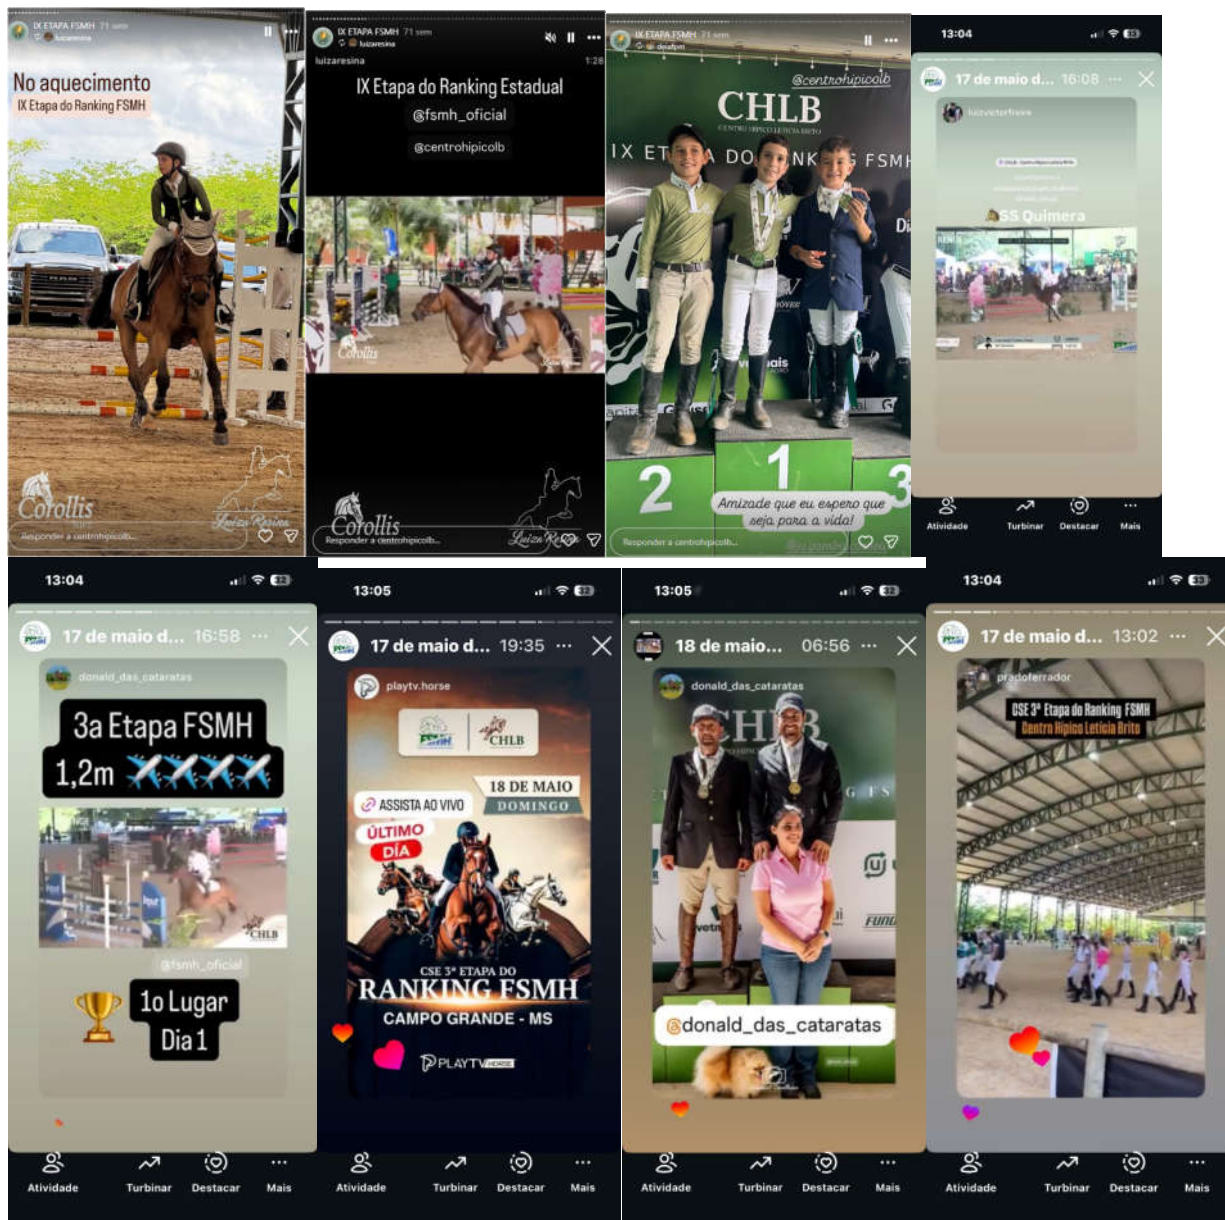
IX ETAPA FSMH 71 sem
luizaresina

No aquecimento
IX Etapa do Ranking FSMH

Corollis
Luiza Resina
Responder a centrohipicolb...

IX ETAPA FSMH 71 sem
luizaresina
luizaresina 1:28

IX Etapa do Ranking Estadual
@fsmh_oficial
@centrohipicolb

Corollis
Luiza Resina
Responder a centrohipicolb...

IX ETAPA FSMH 71 sem
desafpm

@centrohipicolb
CHLB
CENTRO HÍPICO LETÍCIA BRITO
IX ET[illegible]A DO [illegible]NK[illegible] FSMH

2 1 3
Amizade que eu espero que seja para a vida!
Responder a centrohipicolb...

13:04
17 de maio d... 16:08
luizvictorfreire
SS Quimera
Atividade Turbinar Destacar Mais

13:04
17 de maio d... 16:58
donald_das_cataratas
3a Etapa FSMH
1,2m
CHLB
@fsmh_oficial
1o Lugar
Dia 1
Atividade Turbinar Destacar Mais

13:05
17 de maio d... 19:35
playtv.horse
CHLB
18 DE MAIO
DOMINGO
ASSISTA AO VIVO
ÚLTIMO DIA
CSE 3ª ETAPA DO
RANKING FSMH
CAMPO GRANDE - MS
PLAYTV HORSE
Atividade Turbinar Destacar Mais

13:05
18 de maio... 06:56
donald_das_cataratas
CHLB
@donald_das_cataratas
Atividade Turbinar Destacar Mais

13:04
17 de maio d... 13:02
pradoferrador
CSE 3ª Etapa do Ranking FSMH
Centro Hípico Leticia Brito
Atividade Turbinar Destacar Mais